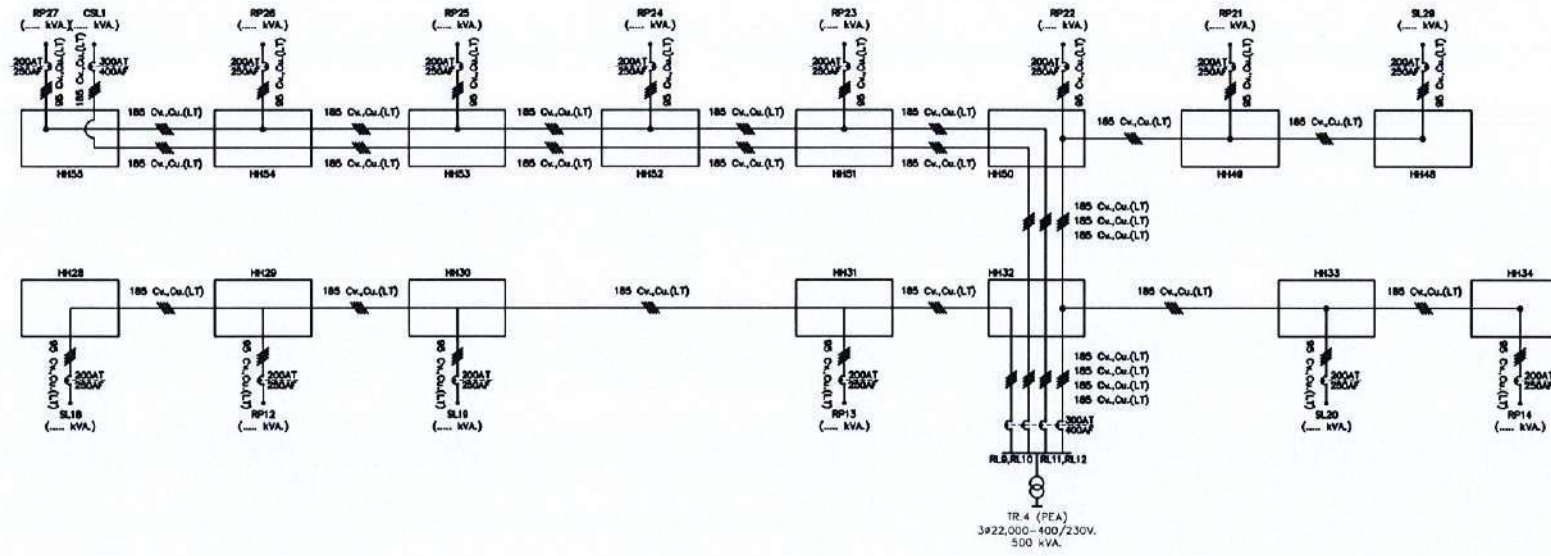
RP27 (..... kVA.)
CSL1 (..... kVA.)
200AT 250AF
95 Cv.,Cu.(LT)
185 Cv.,Cu.(LT)
300AT 400AF
RP26 (..... kVA.)
200AT 250AF
95 Cv.,Cu.(LT)
RP25 (..... kVA.)
200AT 250AF
95 Cv.,Cu.(LT)
RP24 (..... kVA.)
200AT 250AF
95 Cv.,Cu.(LT)
RP23 (..... kVA.)
200AT 250AF
95 Cv.,Cu.(LT)
RP22 (..... kVA.)
200AT 250AF
95 Cv.,Cu.(LT)
RP21 (..... kVA.)
200AT 250AF
95 Cv.,Cu.(LT)
SL29 (..... kVA.)
200AT 250AF
95 Cv.,Cu.(LT)

185 Cv.,Cu.(LT)
185 Cv.,Cu.(LT)
185 Cv.,Cu.(LT)
185 Cv.,Cu.(LT)
185 Cv.,Cu.(LT)
185 Cv.,Cu.(LT)
185 Cv.,Cu.(LT)
185 Cv.,Cu.(LT)
185 Cv.,Cu.(LT)
185 Cv.,Cu.(LT)
185 Cv.,Cu.(LT)
185 Cv.,Cu.(LT)

HH55 HH54 HH53 HH52 HH51 HH50 HH49 HH48

185 Cv.,Cu.(LT)
185 Cv.,Cu.(LT)
185 Cv.,Cu.(LT)

HH28 HH29 HH30 HH31 HH32 HH33 HH34
185 Cv.,Cu.(LT)
185 Cv.,Cu.(LT)
185 Cv.,Cu.(LT)
185 Cv.,Cu.(LT)
185 Cv.,Cu.(LT)
185 Cv.,Cu.(LT)

95 Cv.,Cu.(LT)
200AT 250AF
SL18 (..... kVA.)
95 Cv.,Cu.(LT)
200AT 250AF
RP12 (..... kVA.)
95 Cv.,Cu.(LT)
200AT 250AF
SL19 (..... kVA.)
95 Cv.,Cu.(LT)
200AT 250AF
RP13 (..... kVA.)

185 Cv.,Cu.(LT)
185 Cv.,Cu.(LT)
185 Cv.,Cu.(LT)
185 Cv.,Cu.(LT)
300AT 400AF
RL9,RL10 RL11,RL12

95 Cv.,Cu.(LT)
200AT 250AF
SL20 (..... kVA.)
95 Cv.,Cu.(LT)
200AT 250AF
RP14 (..... kVA.)

TR.4 (PEA)
3Ø22,000-400/230V.
500 kVA.